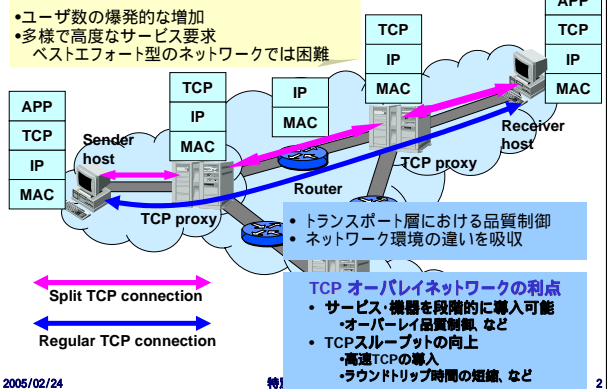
•ユーザ数の爆発的な増加
•多様で高度なサービス要求
ベストエフォート型のネットワークでは困難

APP
TCP
IP
MAC
Sender host

TCP
IP
MAC
TCP proxy

IP
MAC
Router

TCP
IP
MAC
TCP proxy

APP
TCP
IP
MAC
Receiver host

• トランスポート層における品質制御
• ネットワーク環境の違いを吸収

Split TCP connection
Regular TCP connection

TCP オーバレイネットワークの利点
• サービス・機器を段階的に導入可能
•オーバーレイ品質制御、など
• TCPスループットの向上
•高速TCPの導入
•ラウンドトリップ時間の短縮、など

2005/02/24
特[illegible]
2